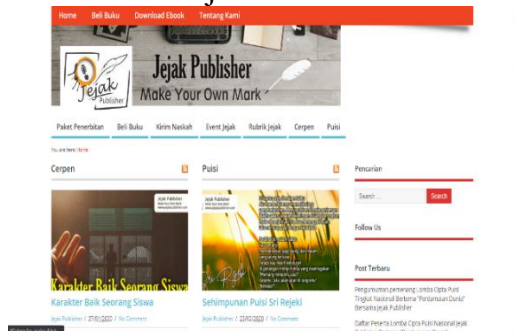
Home Beli Buku Download Ebook Tentang Kami

Jejak Publisher

Jejak Publisher
Make Your Own Mark

Paket Penerbitan Beli Buku Kirim Naskah Event Jejak Rubrik Jejak Cerpen Puisi

You are here: Home

Cerpen

Jejak Publisher

Karakter Baik Seorang Siswa

Karakter Baik Seorang Siswa

Jejak Publisher / 27/01/2020 / No Comment

Puisi

Jejak Publisher

Sehimpunan Puisi Sri Rejeki

Jejak Publisher / 22/01/2020 / No Comment

Pencarian

Search ... Search

Follow Us

Post Terbaru

Pengumuman pemenang Lomba Cipta Puisi Tingkat Nasional Bertema "Perdamaian Dunia" Bersama Jejak Publisher

Daftar Peserta Lomba Cipta Puisi Nasional Jejak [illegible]